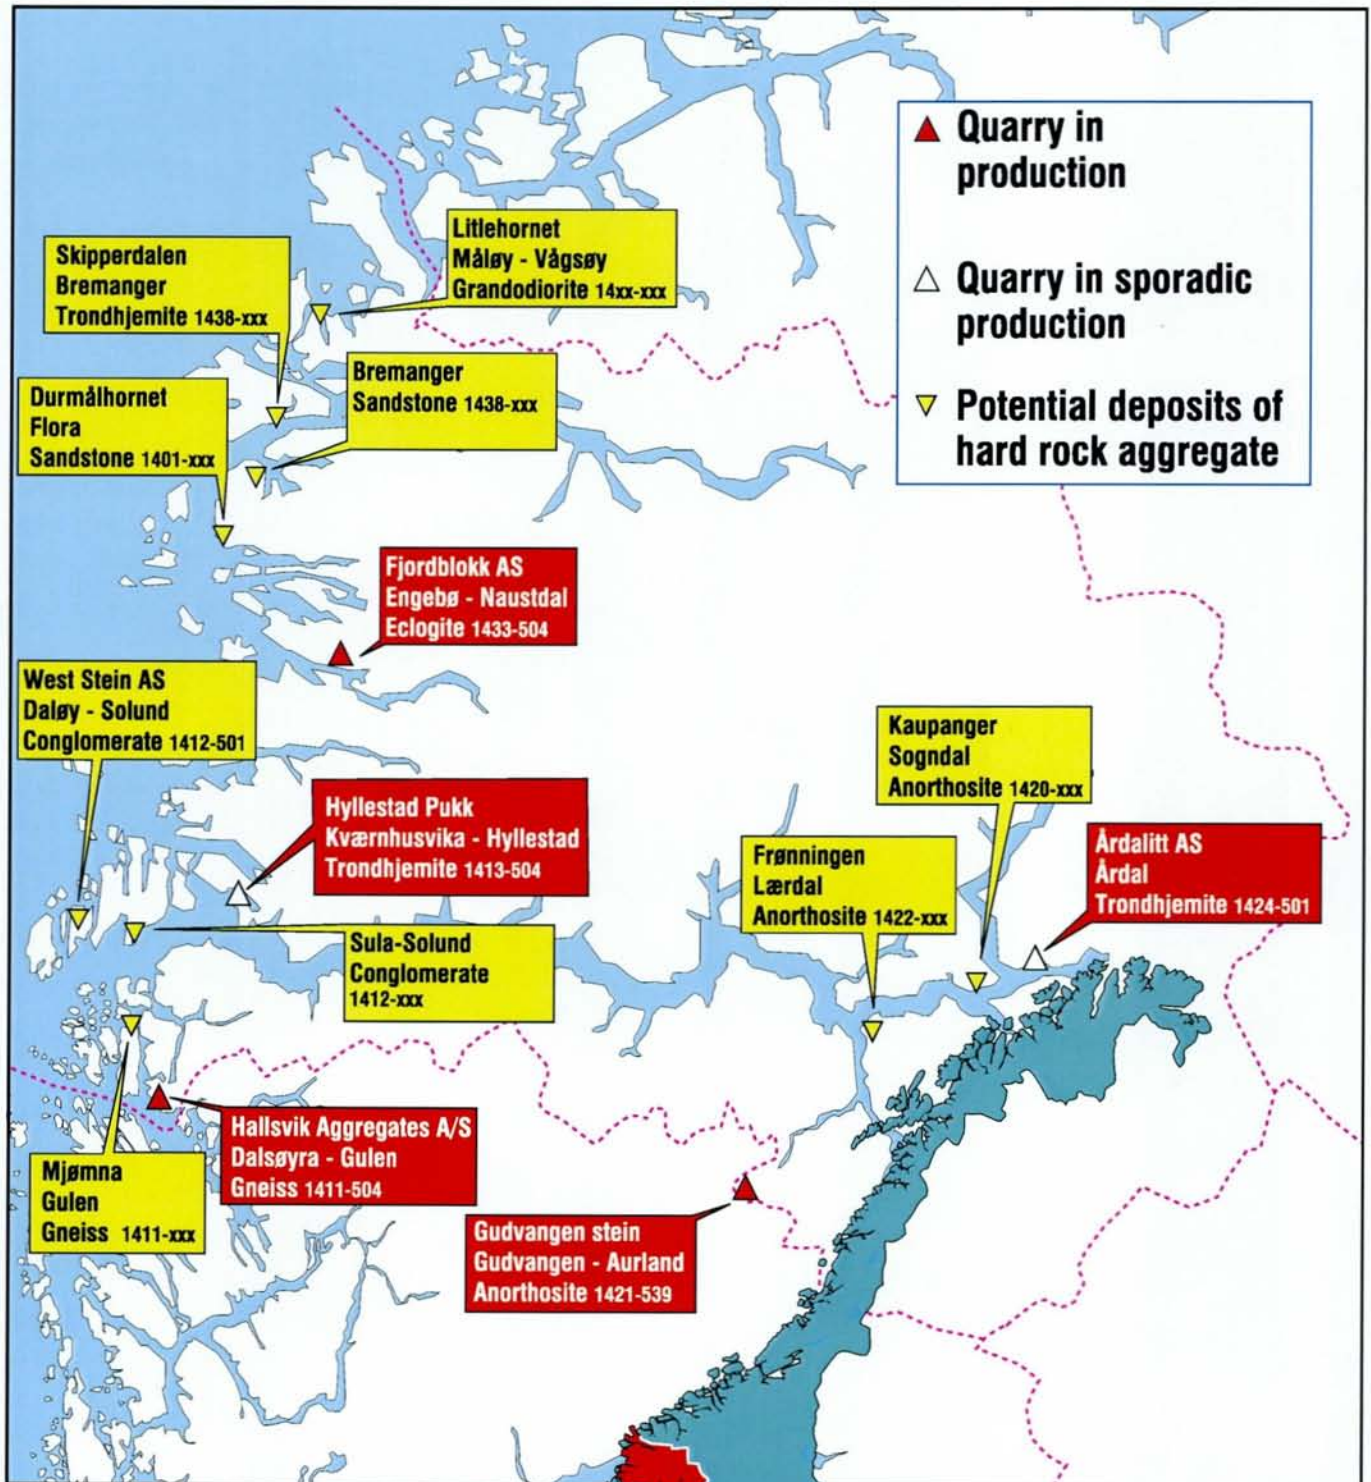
Quarry in production

Quarry in sporadic production

Potential deposits of hard rock aggregate

Litlehornet
Måløy - Vågsøy
Grandodiorite 14xx-xxx

Skipperdalen
Bremanger
Trondhjemite 1438-xxx

Bremanger
Sandstone 1438-xxx

Durmålhornet
Flora
Sandstone 1401-xxx

Fjordblokk AS
Engebø - Naustdal
Eclogite 1433-504

West Stein AS
Daløy - Solund
Conglomerate 1412-501

Kaupanger
Sogndal
Anorthosite 1420-xxx

Hyllestad Pukk
Kværnhusvika - Hyllestad
Trondhjemite 1413-504

Frønningen
Lærdal
Anorthosite 1422-xxx

Årdalitt AS
Årdal
Trondhjemite 1424-501

Sula-Solund
Conglomerate
1412-xxx

Hallsvik Aggregates A/S
Dalsøyra - Gulen
Gneiss 1411-504

Mjømna
Gulen
Gneiss 1411-xxx

Gudvangen stein
Gudvangen - Aurland
Anorthosite 1421-539